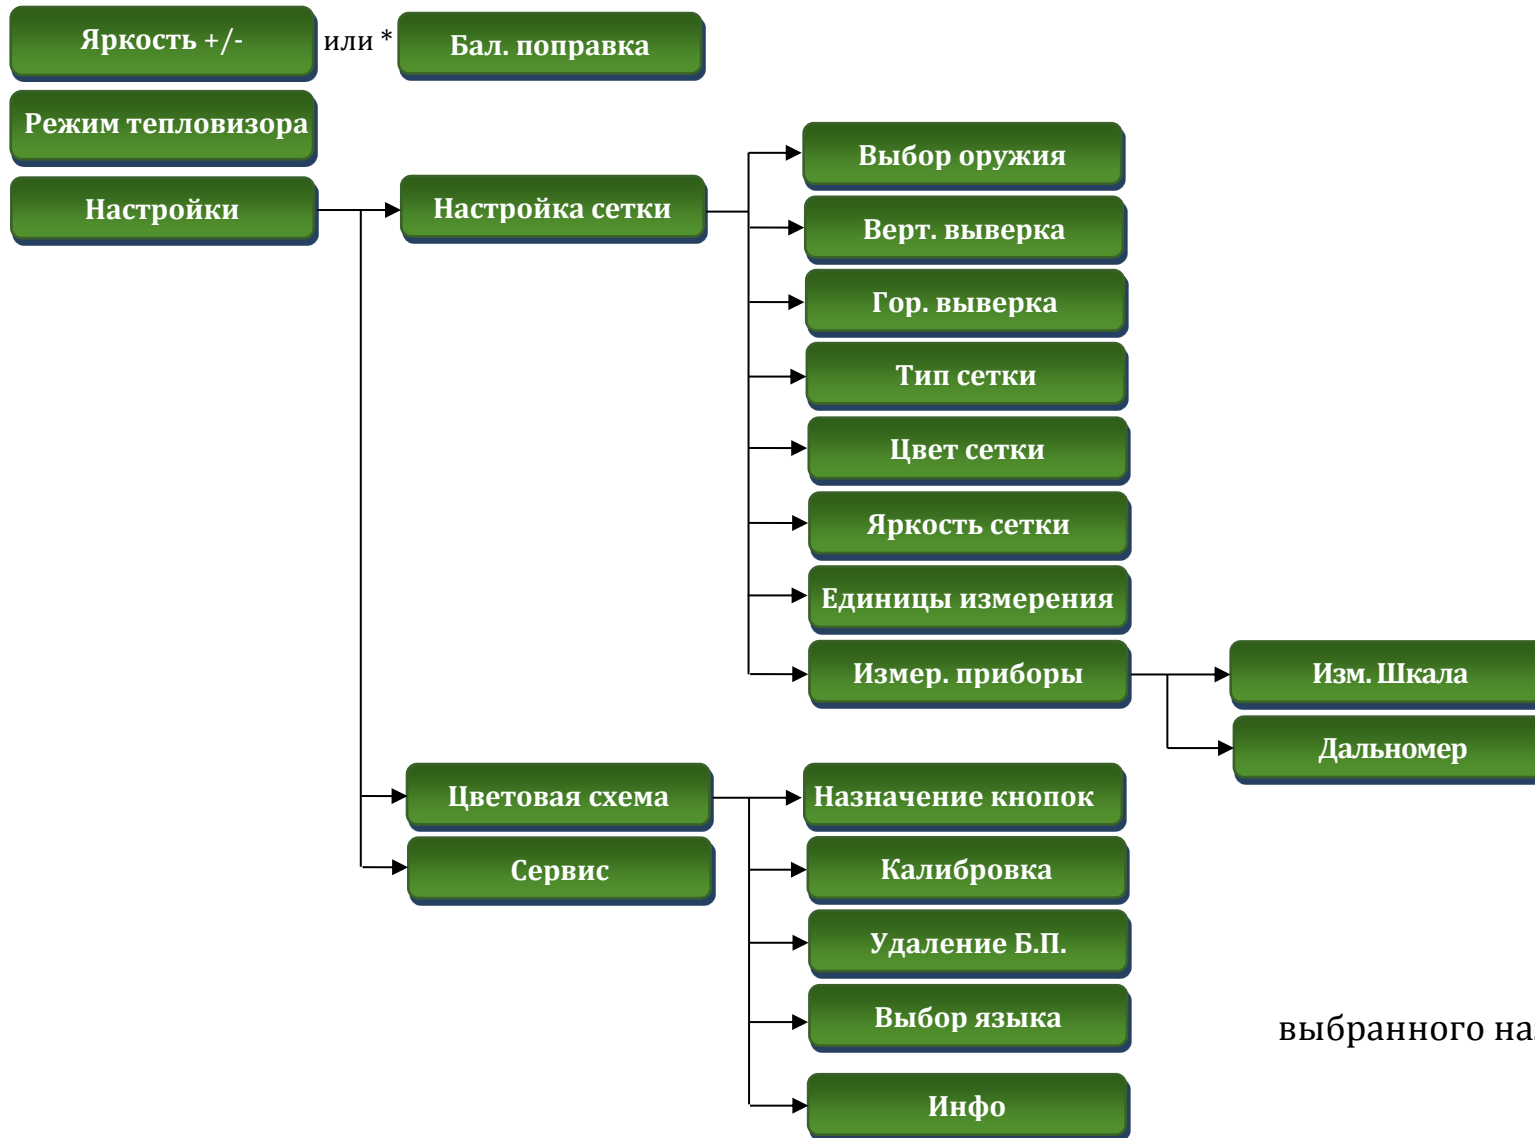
Яркость +/-

или *

Бал. поправка

Режим тепловизора

Настройки

Настройка сетки

Выбор оружия

Верт. выверка

Гор. выверка

Тип сетки

Цвет сетки

Яркость сетки

Единицы измерения

Измер. приборы

Изм. Шкала

Дальномер

Цветовая схема

Сервис

Назначение кнопок

Калибровка

Удаление Б.П.

Выбор языка

Инфо

выбранного на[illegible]